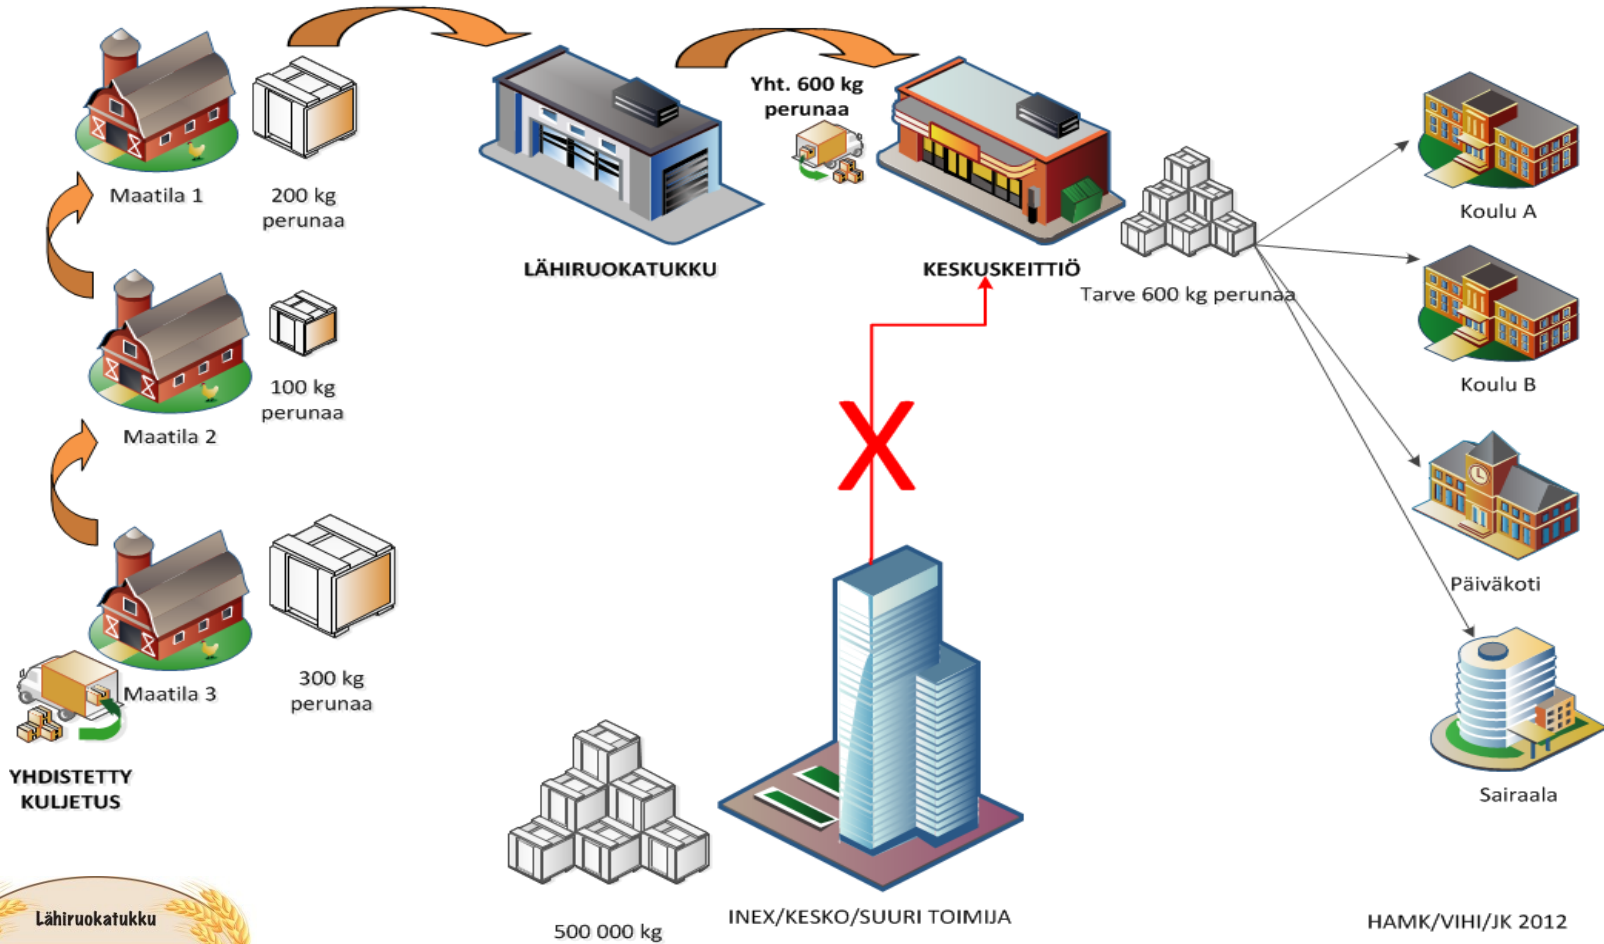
Maatila 1

200 kg perunaa

LÄHIRUOKATUKKU

Yht. 600 kg perunaa

KESKUSKEITTIÖ

Tarve 600 kg perunaa

Koulu A

Koulu B

Päiväkoti

Sairaala

Maatila 2

100 kg perunaa

Maatila 3

300 kg perunaa

YHDISTETTY KULJETUS

X

500 000 kg

INEX/KESKO/SUURI TOIMIJA

HAMK/VIHI/JK 2012

Lähiruokatukku